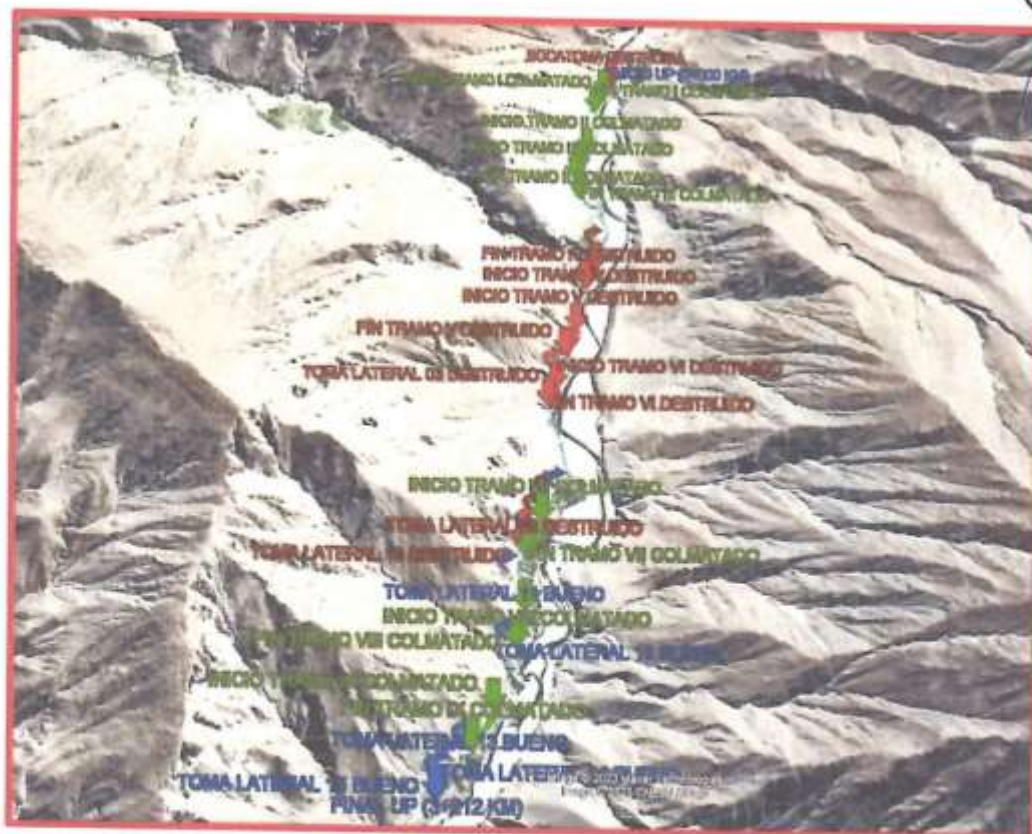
BOCATOMA DESTRUIDA
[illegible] TRAMO I COLMATADO
INICIO UP ([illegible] KM)
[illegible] TRAMO I COLMATADO
INICIO TRAMO II COLMATADO
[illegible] TRAMO II COLMATADO
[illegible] TRAMO III COLMATADO
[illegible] TRAMO III COLMATADO
FIN TRAMO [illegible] DESTRUIDO
INICIO TRAMO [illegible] DESTRUIDO
INICIO TRAMO V DESTRUIDO
FIN TRAMO V DESTRUIDO
TOMA LATERAL 03 DESTRUIDO
INICIO TRAMO VI DESTRUIDO
FIN TRAMO VI DESTRUIDO
INICIO TRAMO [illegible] COLMATADO
TOMA LATERAL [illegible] DESTRUIDO
TOMA LATERAL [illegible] DESTRUIDO
FIN TRAMO VII COLMATADO
TOMA LATERAL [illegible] BUENO
INICIO TRAMO VIII COLMATADO
FIN TRAMO VIII COLMATADO
TOMA LATERAL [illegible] BUENO
INICIO TRAMO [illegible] COLMATADO
FIN TRAMO IX COLMATADO
TOMA LATERAL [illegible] BUENO
TOMA LATERAL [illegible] BUENO
TOMA LATERAL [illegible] BUENO
FINAL UP ([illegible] KM)